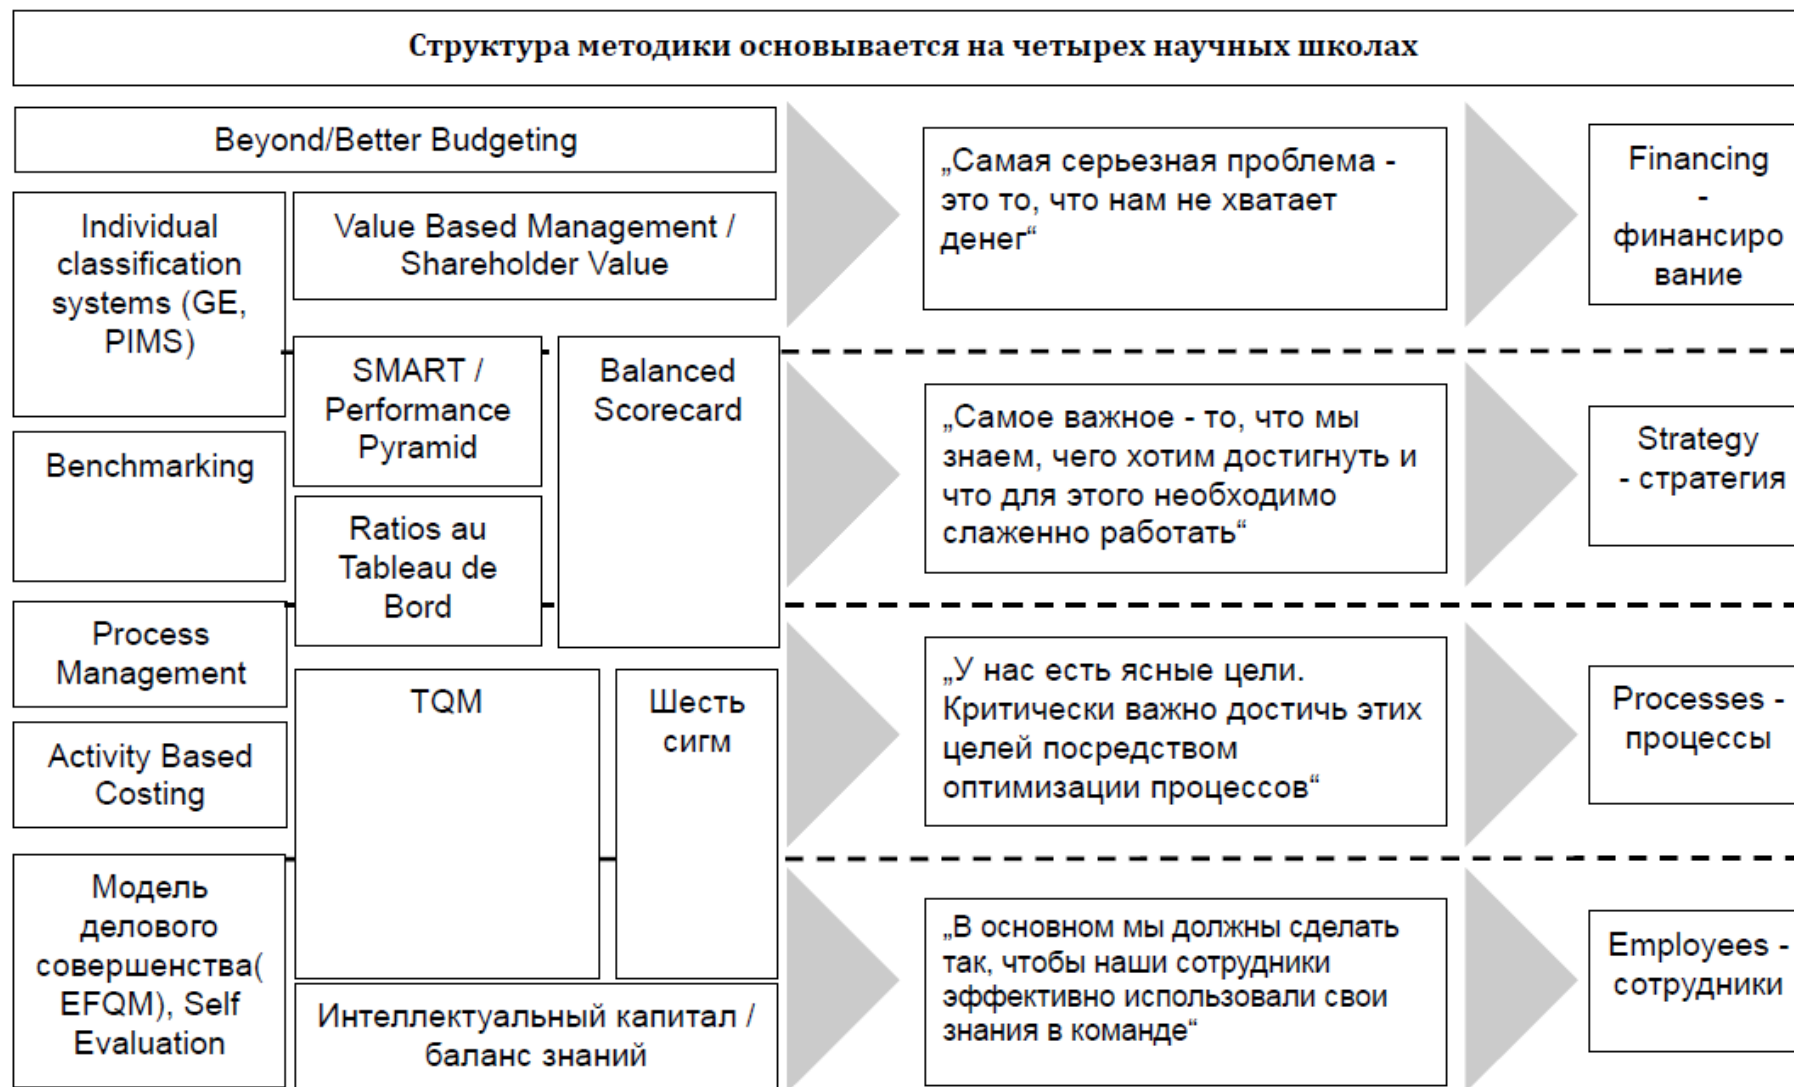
Структура методики основывается на четырех научных школах

Beyond/Better Budgeting

Individual classification systems (GE, PIMS)

Value Based Management / Shareholder Value

„Самая серьезная проблема - это то, что нам не хватает денег“

Financing - финансирование

SMART / Performance Pyramid

Balanced Scorecard

Benchmarking

„Самое важное - то, что мы знаем, чего хотим достигнуть и что для этого необходимо слаженно работать“

Strategy - стратегия

Ratios au Tableau de Bord

Process Management

TQM

Шесть сигм

„У нас есть ясные цели. Критически важно достичь этих целей посредством оптимизации процессов“

Processes - процессы

Activity Based Costing

Модель делового совершенства( EFQM), Self Evaluation

Интеллектуальный капитал / баланс знаний

„В основном мы должны сделать так, чтобы наши сотрудники эффективно использовали свои знания в команде“

Employees - сотрудники